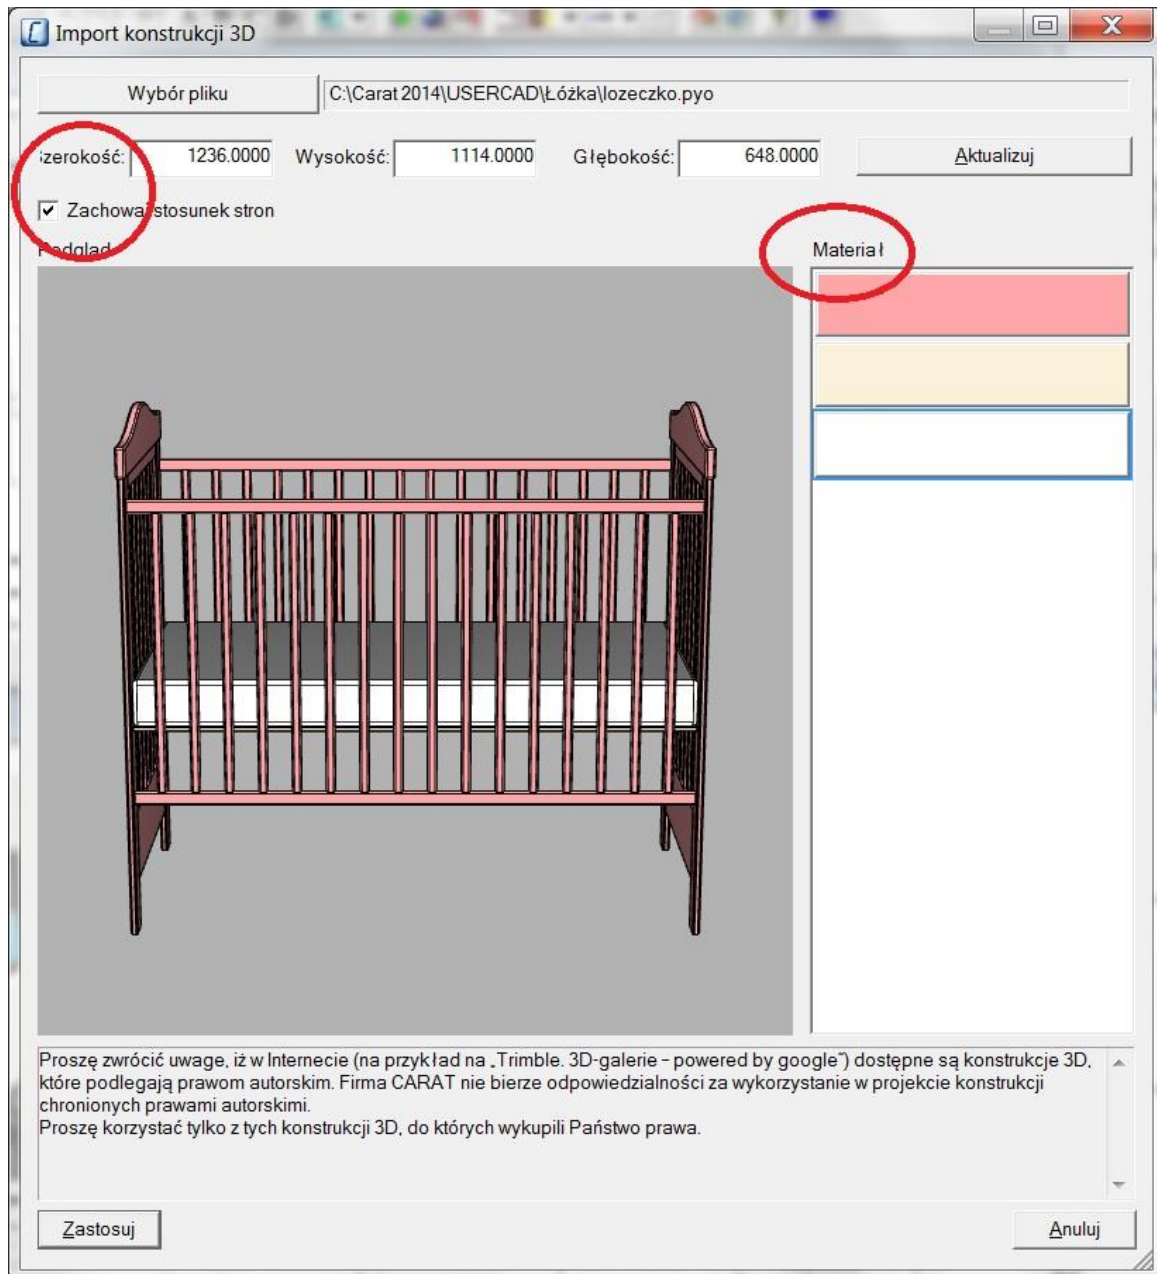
Import konstrukcji 3D

Wybór pliku

C:\Carat 2014\USERCAD\Łóżka\lozeczko.pyo

;zerokość: 1236.0000 Wysokość: 1114.0000 Głębokość: 648.0000 Aktualizuj

Zachowaj stosunek stron

Podgląd

Materiał

Proszę zwrócić uwagę, iż w Internecie (na przykład na „Trimble. 3D-galerie - powered by google") dostępne są konstrukcje 3D, które podlegają prawom autorskim. Firma CARAT nie bierze odpowiedzialności za wykorzystanie w projekcie konstrukcji chronionych prawami autorskimi.
Proszę korzystać tylko z tych konstrukcji 3D, do których wykupili Państwo prawa.

Zastosuj

Anuluj